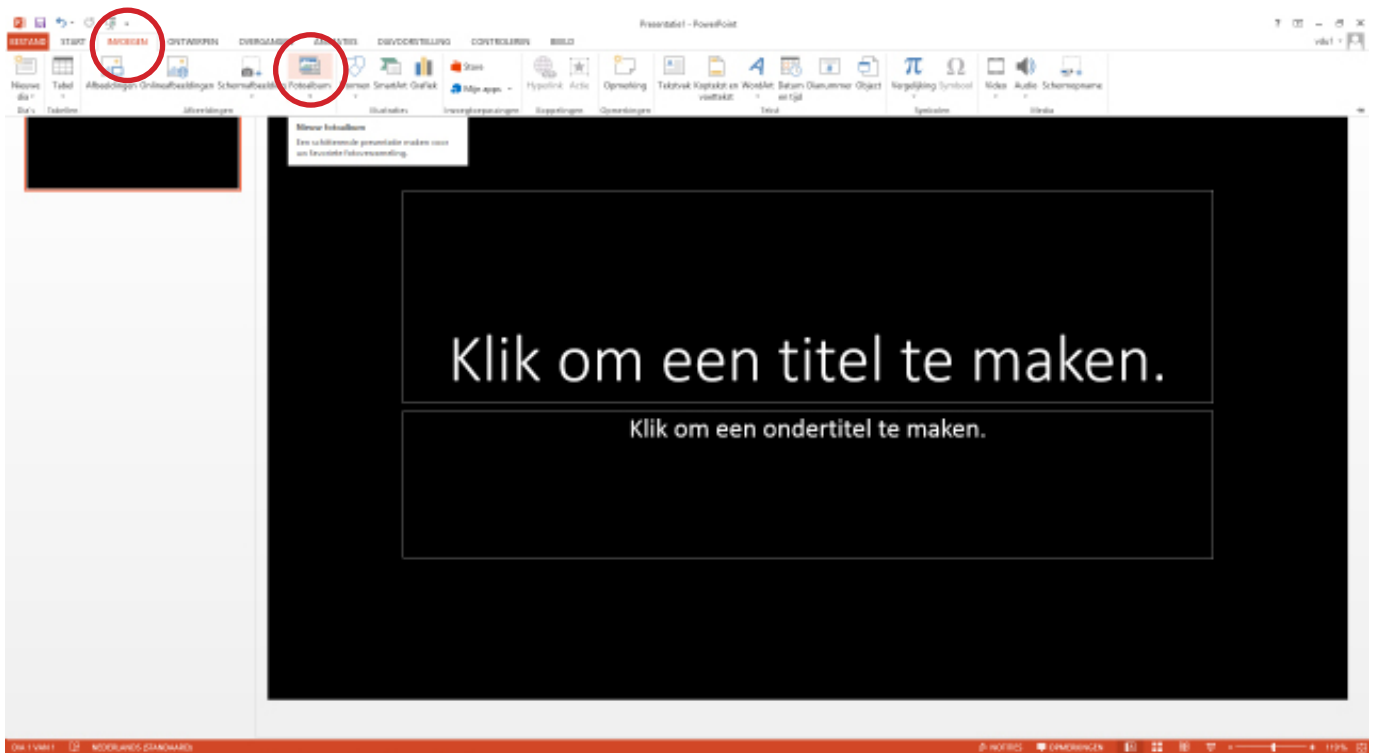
Presentatie1 - PowerPoint

BESTAND START INVOEGEN ONTWERPEN OVERGANGEN ANIMATIES DIAVOORSTELLING CONTROLEREN BEELD

Nieuwe dia Tabel Afbeeldingen Onlineafbeeldingen Schermafbeelding Fotoalbum Vormen SmartArt Grafiek Store Mijn apps Hyperlink Actie Opmerking Tekstvak Koptekst en voettekst WordArt Datum en tijd Dianummer Object Vergelijking Symbool Video Audio Schermopname

Dia's Tabellen Afbeeldingen Illustraties Invoegtoepassingen Koppelingen Opmerkingen Tekst Symbolen Media

Nieuw fotoalbum
Een schitterende presentatie maken voor uw favoriete fotoverzameling.

Klik om een titel te maken.

Klik om een ondertitel te maken.

DIA 1 VAN 1 NEDERLANDS (STANDAARD) NOTITIES OPMERKINGEN 119%